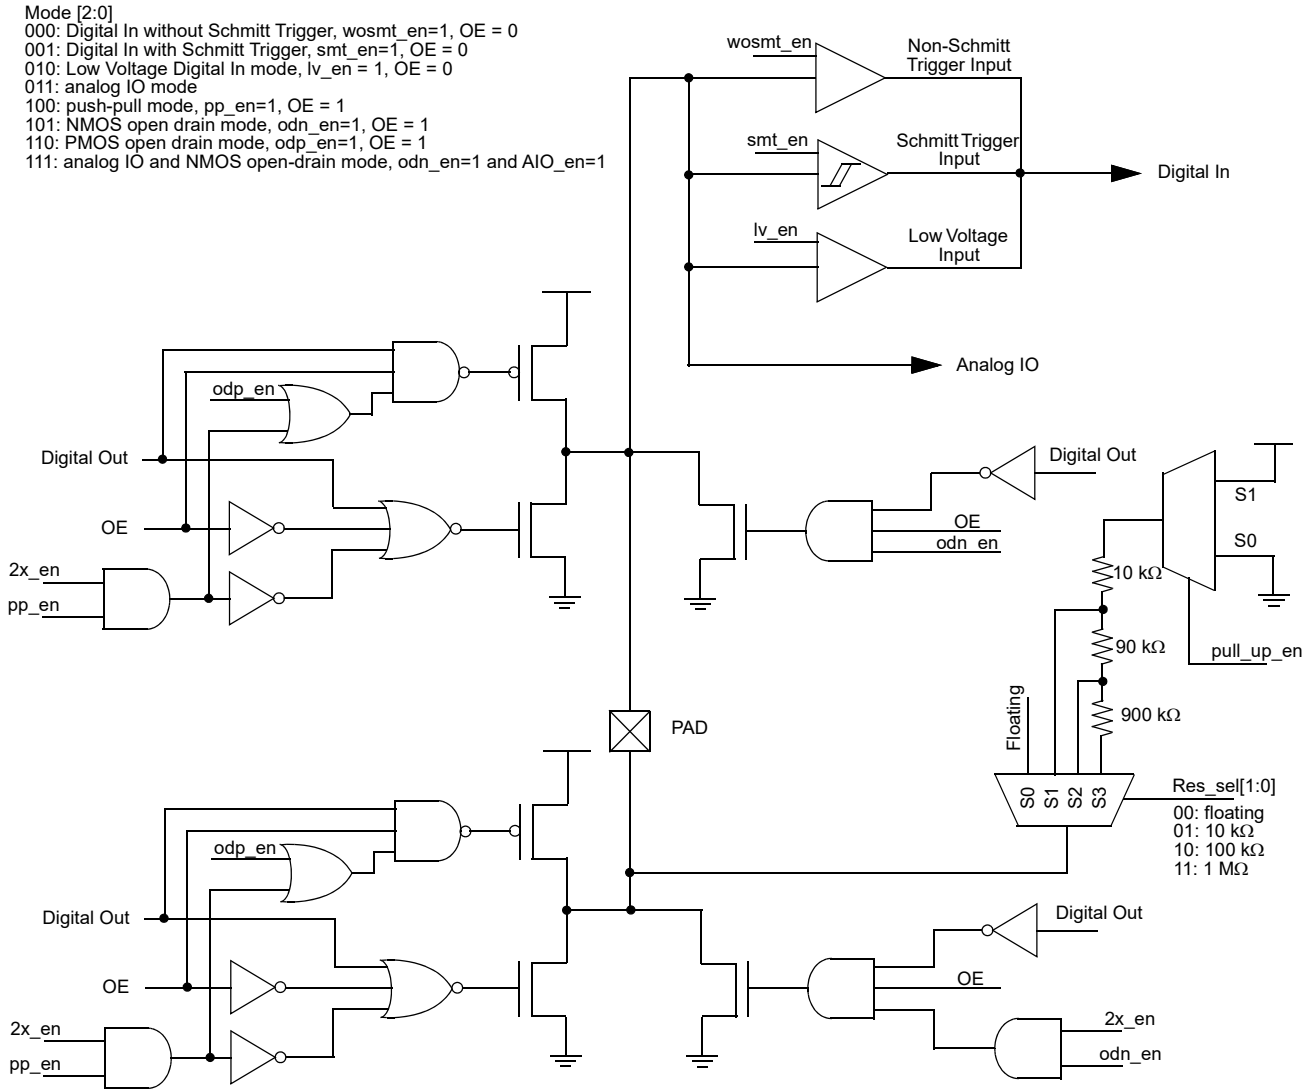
Mode [2:0]
000: Digital In without Schmitt Trigger, wosmt_en=1, OE = 0
001: Digital In with Schmitt Trigger, smt_en=1, OE = 0
010: Low Voltage Digital In mode, lv_en = 1, OE = 0
011: analog IO mode
100: push-pull mode, pp_en=1, OE = 1
101: NMOS open drain mode, odn_en=1, OE = 1
110: PMOS open drain mode, odp_en=1, OE = 1
111: analog IO and NMOS open-drain mode, odn_en=1 and AIO_en=1

wosmt_en
Non-Schmitt Trigger Input
smt_en
Schmitt Trigger Input
Digital In
lv_en
Low Voltage Input
Analog IO

odp_en
Digital Out
OE
2x_en
pp_en

Digital Out
OE
odn_en
S1
S0
10 kΩ
90 kΩ
900 kΩ
pull_up_en
Floating
PAD
S0 S1 S2 S3
Res_sel[1:0]
00: floating
01: 10 kΩ
10: 100 kΩ
11: 1 MΩ

odp_en
Digital Out
OE
2x_en
pp_en

Digital Out
OE
2x_en
odn_en